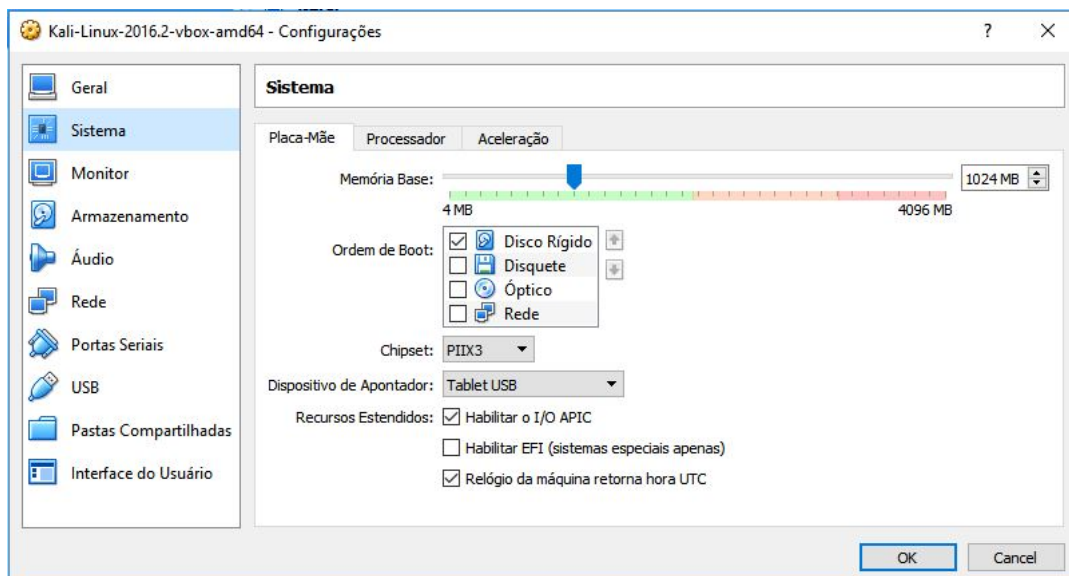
Kali-Linux-2016.2-vbox-amd64 - Configurações

?

X

Geral

Sistema

Monitor

Armazenamento

Áudio

Rede

Portas Seriais

USB

Pastas Compartilhadas

Interface do Usuário

Sistema

Placa-Mãe

Processador

Aceleração

Memória Base:

1024 MB

4 MB

4096 MB

Ordem de Boot:

Disco Rígido

Disquete

Óptico

Rede

Chipset:

PIIX3

Dispositivo de Apontador:

Tablet USB

Recursos Estendidos:

Habilitar o I/O APIC

Habilitar EFI (sistemas especiais apenas)

Relógio da máquina retorna hora UTC

OK

Cancel